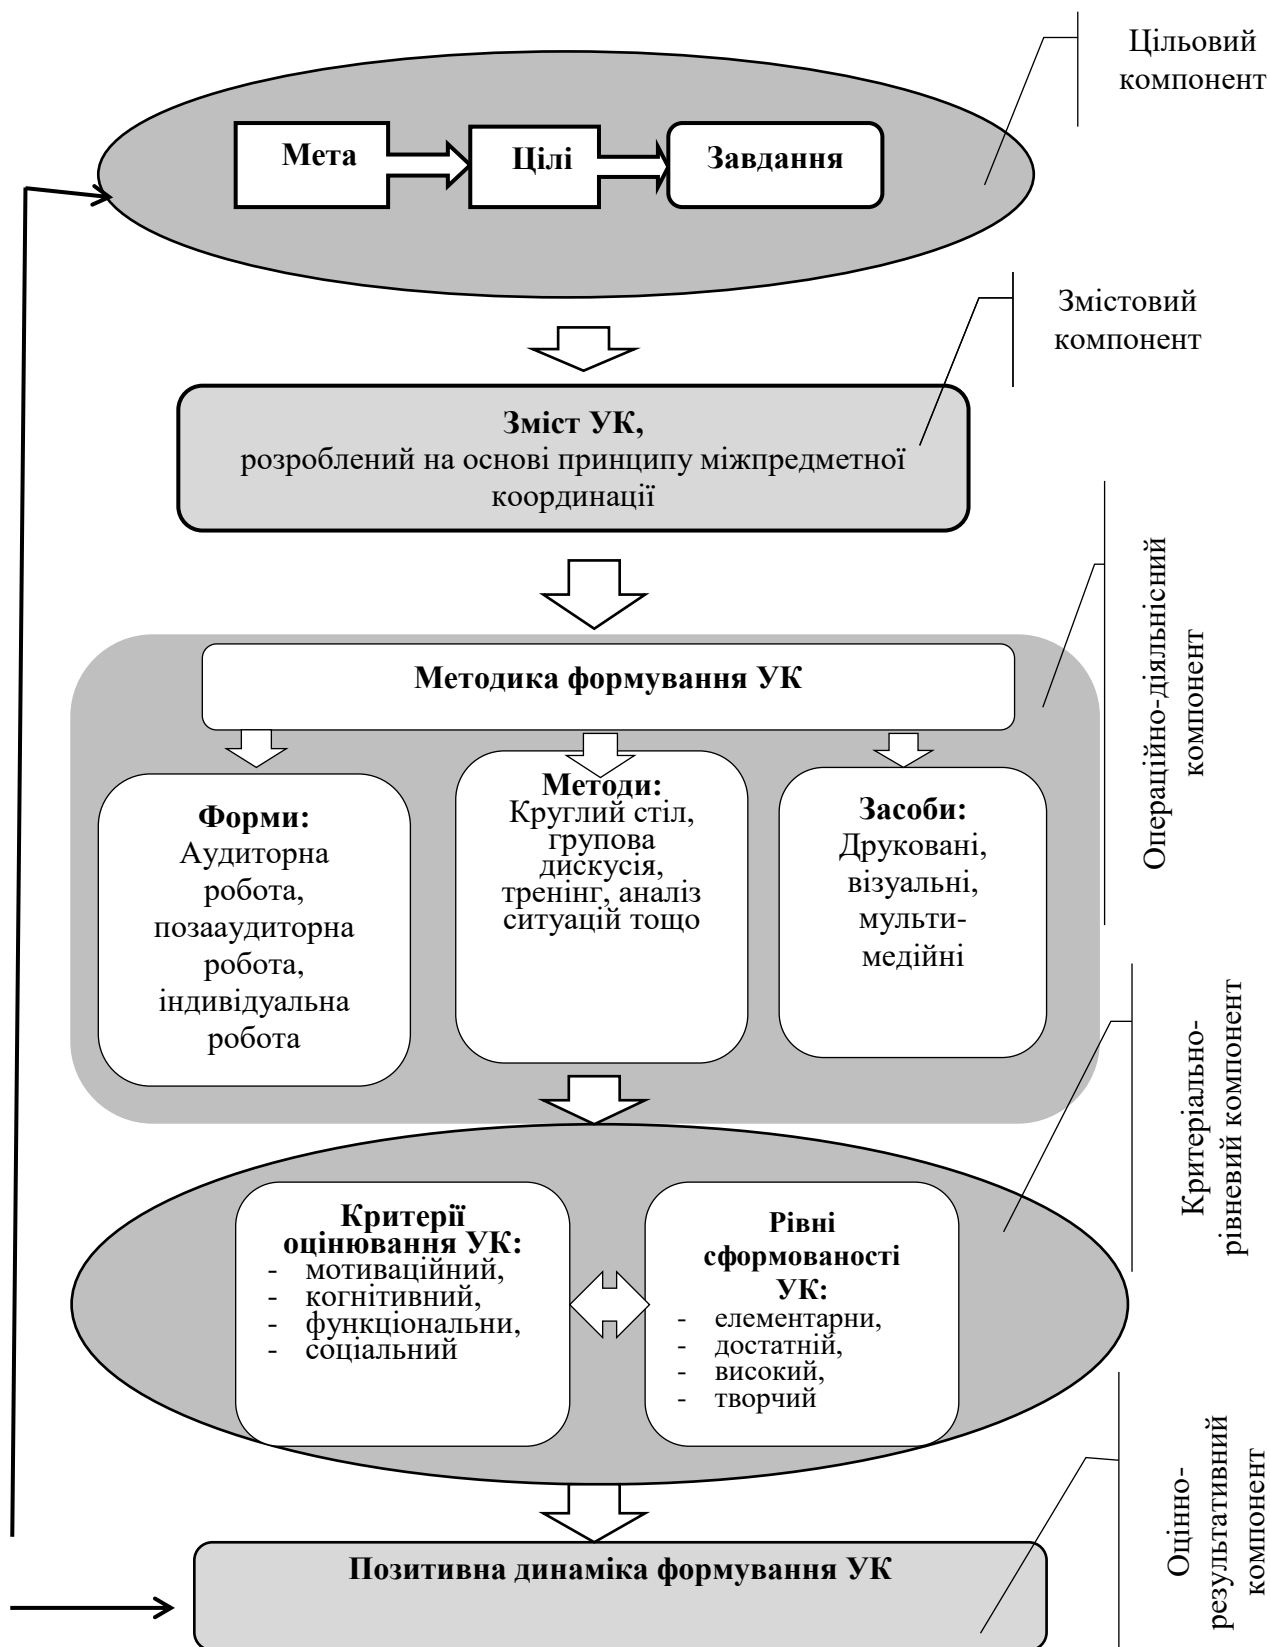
Цільовий компонент

Мета

Цілі

Завдання

Змістовий компонент

Зміст УК,
розроблений на основі принципу міжпредметної координації

Операційно-діяльнісний компонент

Методика формування УК

Форми:
Аудиторна робота, позааудиторна робота, індивідуальна робота

Методи:
Круглий стіл, групова дискусія, тренінг, аналіз ситуацій тощо

Засоби:
Друковані, візуальні, мульти-медійні

Критеріально-рівневий компонент

Критерії оцінювання УК:
- мотиваційний,
- когнітивний,
- функціональни,
- соціальний

Рівні сформованості УК:
- елементарни,
- достатній,
- високий,
- творчий

Оцінно-результативний компонент

Позитивна динаміка формування УК